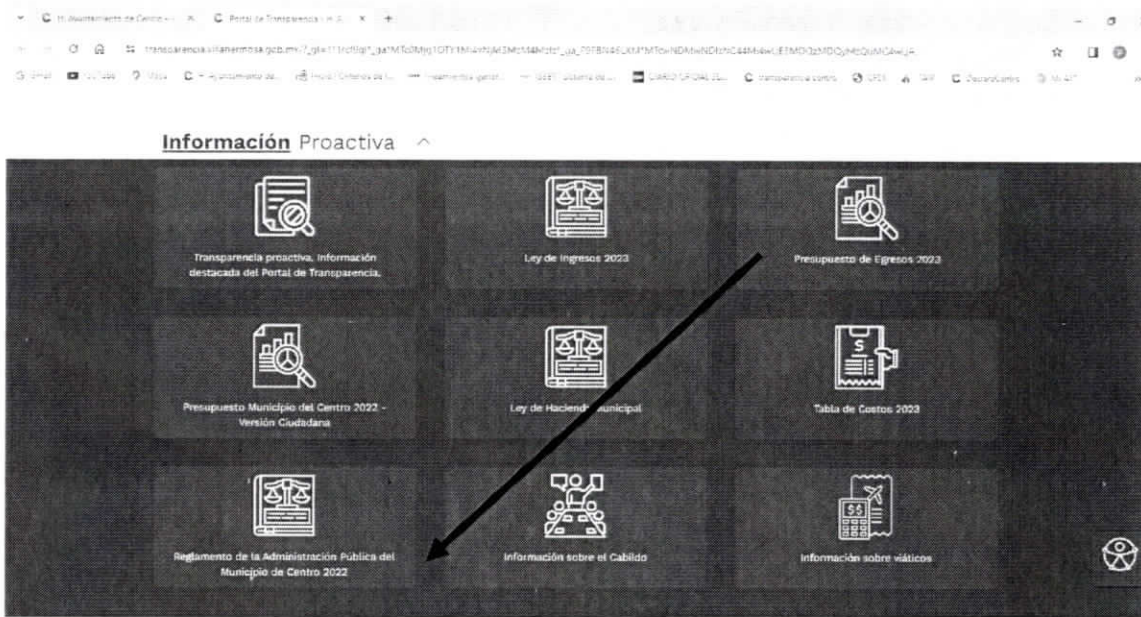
C H. Ayuntamiento de Centro - × C Portal de Transparencia - H. A × +

transparencia.villahermosa.gob.mx/?_gl=1*1rcfllq*_ga*MTc0Mjg1OTY1Mi4xNjk3MzM4Mzc5*_ga_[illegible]

Información Proactiva ^

Transparencia proactiva. Información destacada del Portal de Transparencia.

Ley de Ingresos 2023

Presupuesto de Egresos 2023

Presupuesto Municipio del Centro 2022 - Versión Ciudadana

Ley de Hacienda Municipal

Tabla de Costos 2023

Reglamento de la Administración Pública del Municipio de Centro 2022

Información sobre el Cabildo

Información sobre viáticos